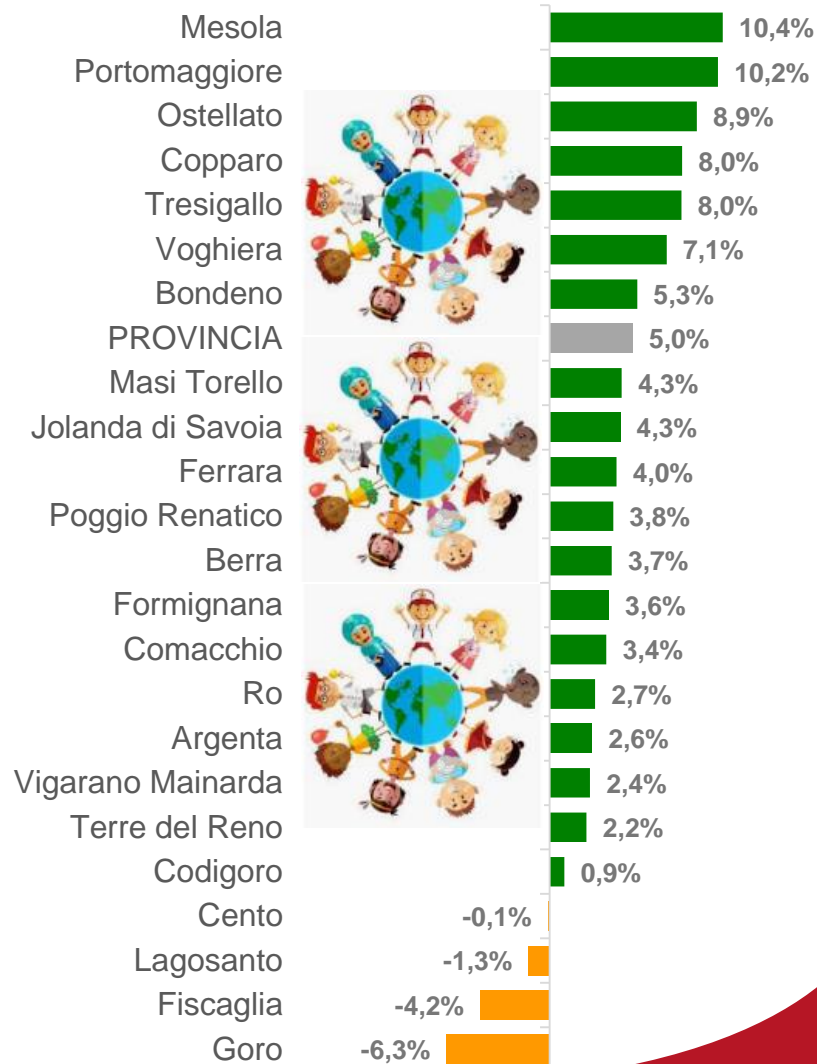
| | |
|---|---|
| Mesola | 10,4% |
| Portomaggiore | 10,2% |
| Ostellato | 8,9% |
| Copparo | 8,0% |
| Tresigallo | 8,0% |
| Voghiera | 7,1% |
| Bondeno | 5,3% |
| PROVINCIA | 5,0% |
| Masi Torello | 4,3% |
| Jolanda di Savoia | 4,3% |
| Ferrara | 4,0% |
| Poggio Renatico | 3,8% |
| Berra | 3,7% |
| Formignana | 3,6% |
| Comacchio | 3,4% |
| Ro | 2,7% |
| Argenta | 2,6% |
| Vigarano Mainarda | 2,4% |
| Terre del Reno | 2,2% |
| Codigoro | 0,9% |
| Cento | -0,1% |
| Lagosanto | -1,3% |
| Fiscaglia | -4,2% |
| Goro | -6,3% |